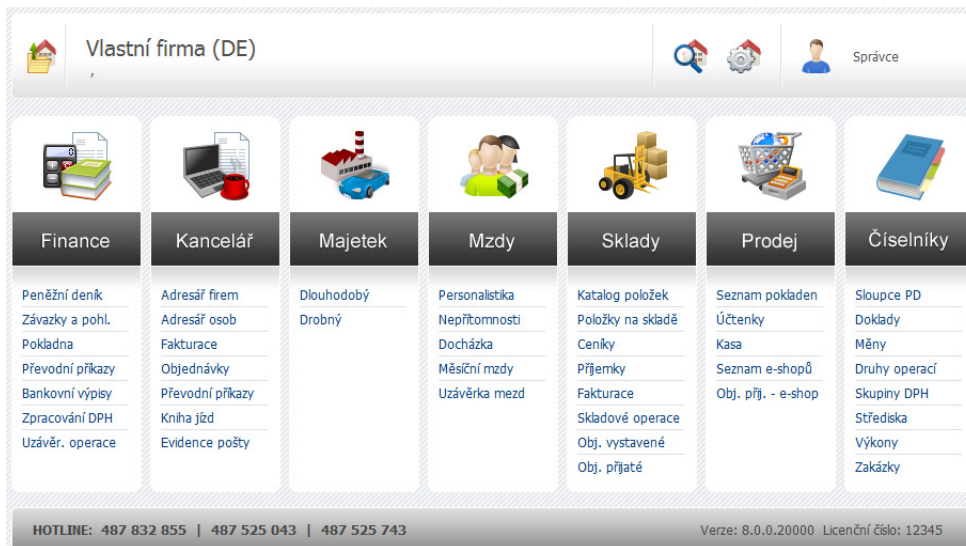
Vlastní firma (DE)
,

Správce

Finance

Peněžní deník
Závazky a pohl.
Pokladna
Převodní příkazy
Bankovní výpisy
Zpracování DPH
Uzávěr. operace

Kancelář

Adresář firem
Adresář osob
Fakturace
Objednávky
Převodní příkazy
Kniha jízd
Evidence pošty

Majetek

Dlouhodobý
Drobný

Mzdy

Personalistika
Nepřítomnosti
Docházka
Měsíční mzdy
Uzávěrka mezd

Sklady

Katalog položek
Položky na skladě
Ceníky
Příjemky
Fakturace
Skladové operace
Obj. vystavené
Obj. přijaté

Prodej

Seznam pokladen
Účtenky
Kasa
Seznam e-shopů
Obj. přij. - e-shop

Číselníky

Sloupce PD
Doklady
Měny
Druhy operací
Skupiny DPH
Střediska
Výkony
Zakázky

HOTLINE: 487 832 855 | 487 525 043 | 487 525 743

Verze: 8.0.0.20000 Licenční číslo: 12345